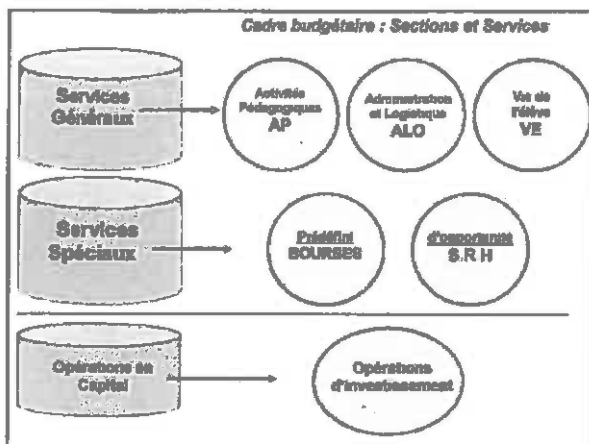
Cadre budgétaire : Sections et Services

Services Généraux

Activités Pédagogiques AP

Administration et Logistique ALO

Vie de l'élève VE

Services Spéciaux

Prédéfini BOURSES

d'opportunité S.R H

Opérations en Capital

Opérations d'investissement